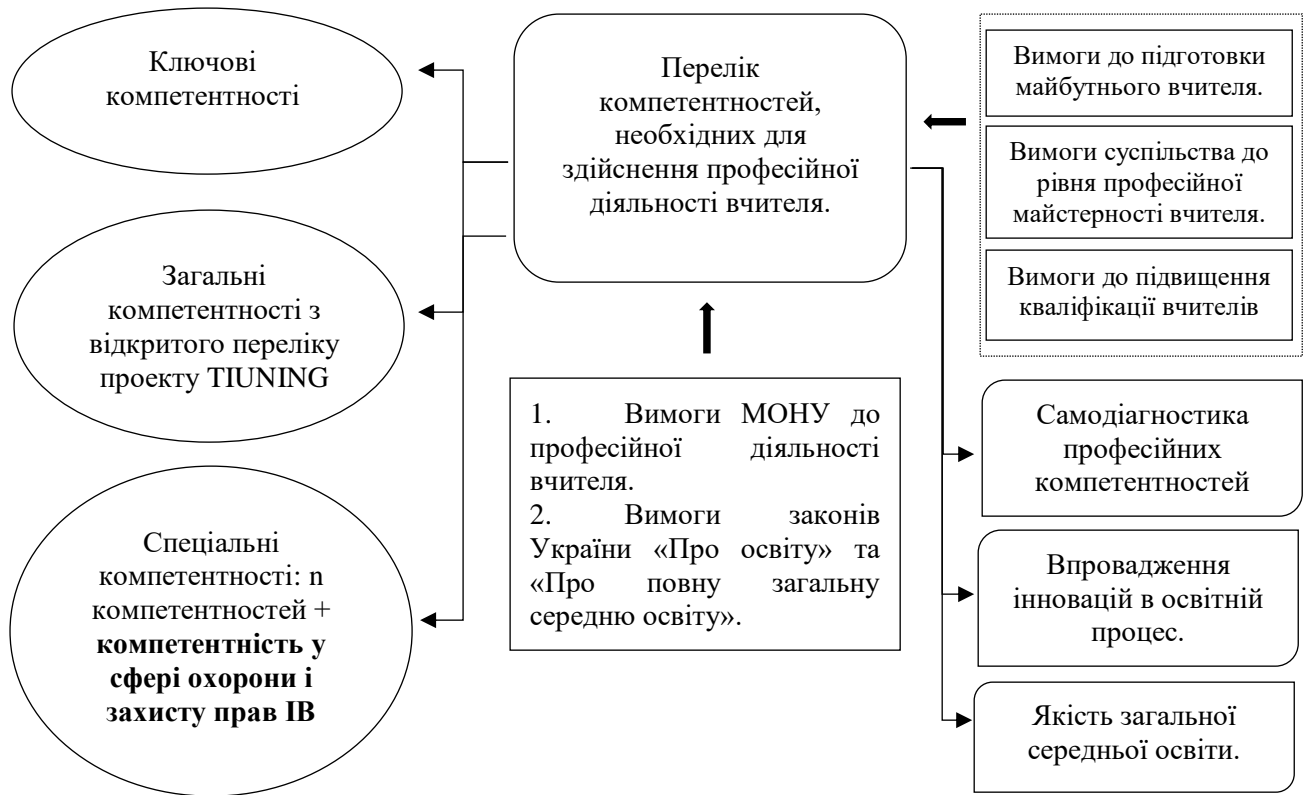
Ключові компетентності

Загальні компетентності з відкритого переліку проекту TIUNING

Спеціальні компетентності: n компетентностей + **компетентність у сфері охорони і захисту прав ІВ**

Перелік компетентностей, необхідних для здійснення професійної діяльності вчителя.

1. Вимоги МОНУ до професійної діяльності вчителя.
2. Вимоги законів України «Про освіту» та «Про повну загальну середню освіту».

Вимоги до підготовки майбутнього вчителя.

Вимоги суспільства до рівня професійної майстерності вчителя.

Вимоги до підвищення кваліфікації вчителів

Самодіагностика професійних компетентностей

Впровадження інновацій в освітній процес.

Якість загальної середньої освіти.